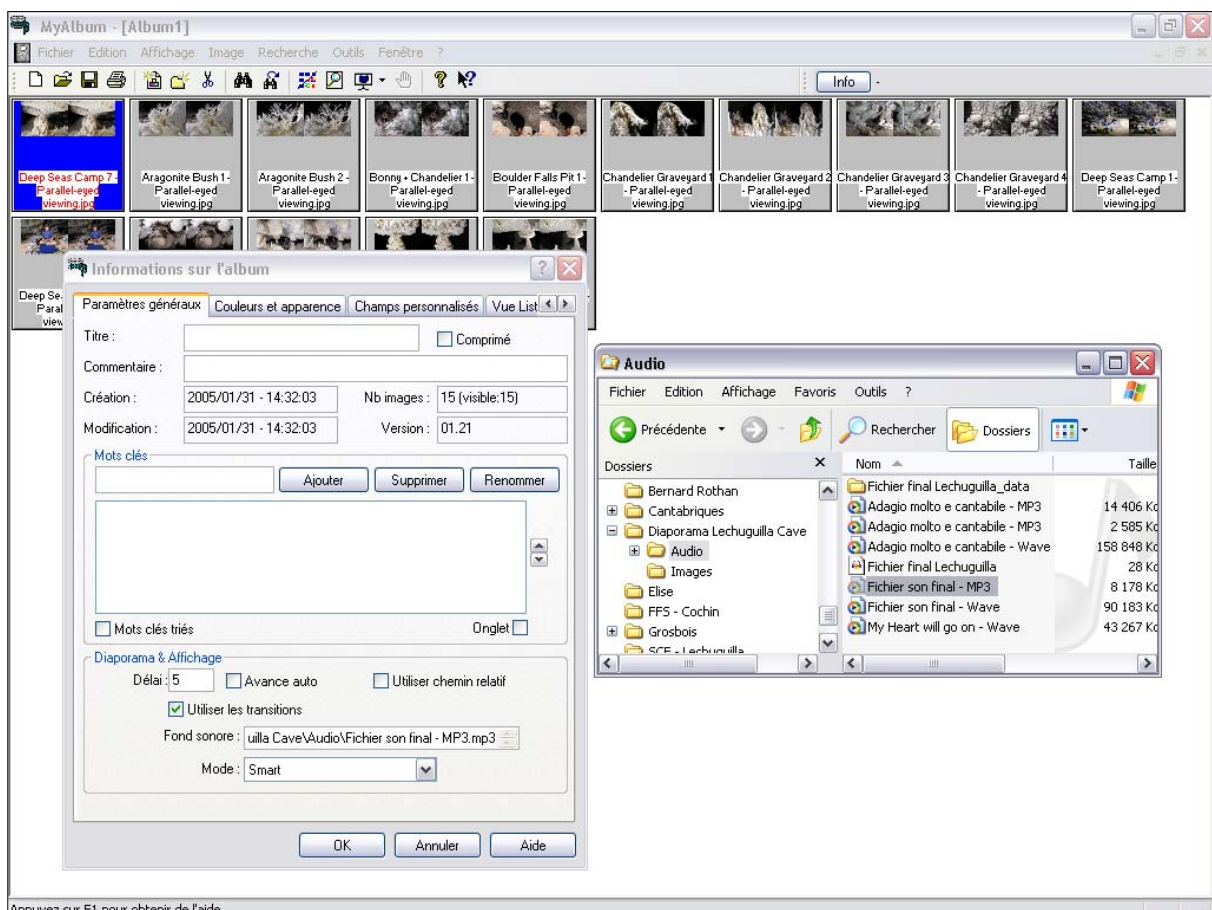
MyAlbum - [Album1]

Fichier Edition Affichage Image Recherche Outils Fenêtre ?

Info

Deep Seas Camp 7 - Parallel-eyed viewing.jpg

Aragonite Bush 1 - Parallel-eyed viewing.jpg

Aragonite Bush 2 - Parallel-eyed viewing.jpg

Bonny + Chandelier 1 - Parallel-eyed viewing.jpg

Boulder Falls Pit 1 - Parallel-eyed viewing.jpg

Chandelier Graveyard 1 - Parallel-eyed viewing.jpg

Chandelier Graveyard 2 - Parallel-eyed viewing.jpg

Chandelier Graveyard 3 - Parallel-eyed viewing.jpg

Chandelier Graveyard 4 - Parallel-eyed viewing.jpg

Deep Seas Camp 1 - Parallel-eyed viewing.jpg

Deep Se... Paral... view...

Informations sur l'album

Paramètres généraux | Couleurs et apparence | Champs personnalisés | Vue List

Titre :

Comprimé

Commentaire :

Création : 2005/01/31 - 14:32:03

Nb images : 15 (visible:15)

Modification : 2005/01/31 - 14:32:03

Version : 01.21

Mots clés

Ajouter | Supprimer | Renommer

Mots clés triés

Onglet

Diaporama & Affichage

Délai : 5

Avance auto

Utiliser chemin relatif

Utiliser les transitions

Fond sonore : uilla Cave\Audio\Fichier son final - MP3.mp3

Mode : Smart

OK | Annuler | Aide

Audio

Fichier Edition Affichage Favoris Outils ?

Précédente | Rechercher | Dossiers

Dossiers

Bernard Rothan
Cantabriques
Diaporama Lechuguilla Cave
Audio
Images
Elise
FFS - Cochin
Grosbois
SCE - Lechuguilla

| Nom | Taille |
|---|---|
| Fichier final Lechuguilla_data | |
| Adagio molto e cantabile - MP3 | 14 406 Ko |
| Adagio molto e cantabile - MP3 | 2 585 Ko |
| Adagio molto e cantabile - Wave | 158 848 Ko |
| Fichier final Lechuguilla | 28 Ko |
| Fichier son final - MP3 | 8 178 Ko |
| Fichier son final - Wave | 90 183 Ko |
| My Heart will go on - Wave | 43 267 Ko |

Appuyez sur F1 pour obtenir de l'aide